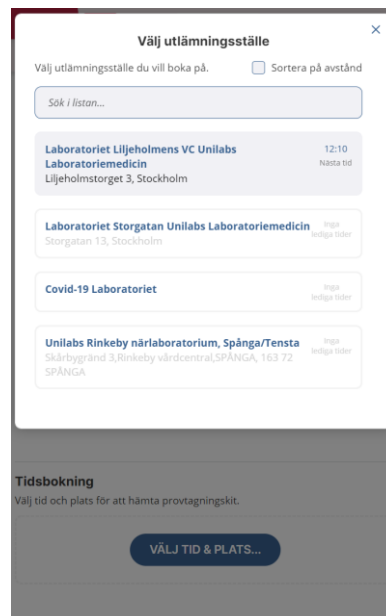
Välj utlämningsställe

×

Välj utlämningsställe du vill boka på.

Sortera på avstånd

Sök i listan...

Laboratoriet Liljeholmens VC Unilabs Laboratoriemedicin
Liljeholmstorget 3, Stockholm

12:10
Nästa tid

Laboratoriet Storgatan Unilabs Laboratoriemedicin
Storgatan 13, Stockholm

Inga lediga tider

Covid-19 Laboratoriet

Inga lediga tider

Unilabs Rinkeby närlaboratorium, Spånga/Tensta
Skårbygränd 3,Rinkeby vårdcentral,SPÅNGA, 163 72 SPÅNGA

Inga lediga tider

Tidsbokning
Välj tid och plats för att hämta provtagningskit.

VÄLJ TID & PLATS...